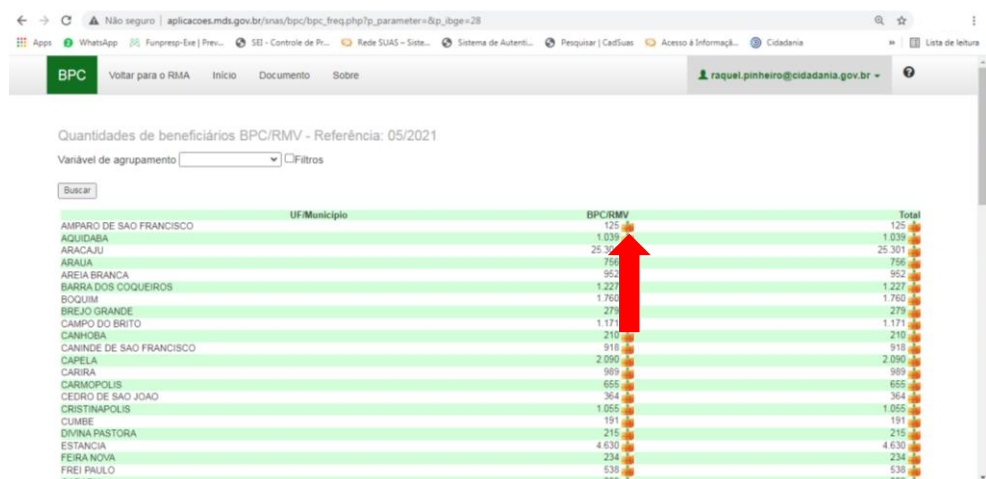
Não seguro | aplicacoes.mds.gov.br/snas/bpc/bpc_freq.php?p_parameter=&p_ibge=28

Apps WhatsApp Funpresp-Exe | Prev... SEI - Controle de Pr... Rede SUAS – Siste... Sistema de Autenti... Pesquisar | CadSuas Acesso à Informaçã... Cidadania » Lista de leitura

BPC Voltar para o RMA Início Documento Sobre raquel.pinheiro@cidadania.gov.br

Quantidades de beneficiários BPC/RMV - Referência: 05/2021

Variável de agrupamento Filtros

Buscar

| UF/Município | BPC/RMV | Total |
|---|---|---|
| AMPARO DE SAO FRANCISCO | 125 | 125 |
| AQUIDABA | 1.039 | 1.039 |
| ARACAJU | 25.30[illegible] | 25.301 |
| ARAUA | 756 | 756 |
| AREIA BRANCA | 952 | 952 |
| BARRA DOS COQUEIROS | 1.227 | 1.227 |
| BOQUIM | 1.760 | 1.760 |
| BREJO GRANDE | 279 | 279 |
| CAMPO DO BRITO | 1.171 | 1.171 |
| CANHOBA | 210 | 210 |
| CANINDE DE SAO FRANCISCO | 918 | 918 |
| CAPELA | 2.090 | 2.090 |
| CARIRA | 989 | 989 |
| CARMOPOLIS | 655 | 655 |
| CEDRO DE SAO JOAO | 364 | 364 |
| CRISTINAPOLIS | 1.055 | 1.055 |
| CUMBE | 191 | 191 |
| DIVINA PASTORA | 215 | 215 |
| ESTANCIA | 4.630 | 4.630 |
| FEIRA NOVA | 234 | 234 |
| FREI PAULO | 538 | 538 |